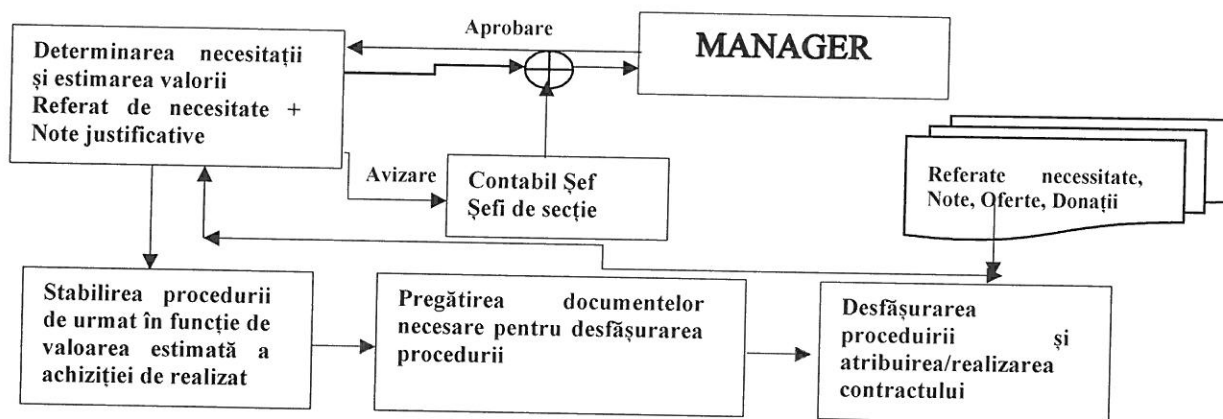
Aprobare

Determinarea necesitații și estimarea valorii Referat de necesitate + Note justificative

MANAGER

Avizare

Contabil Șef
Șefi de secție

Referate necessitate, Note, Oferte, Donații

Stabilirea procedurii de urmat în funcție de valoarea estimată a achiziției de realizat

Pregătirea documentelor necesare pentru desfășurarea procedurii

Desfășurarea proceduirii și atribuirea/realizarea contractului